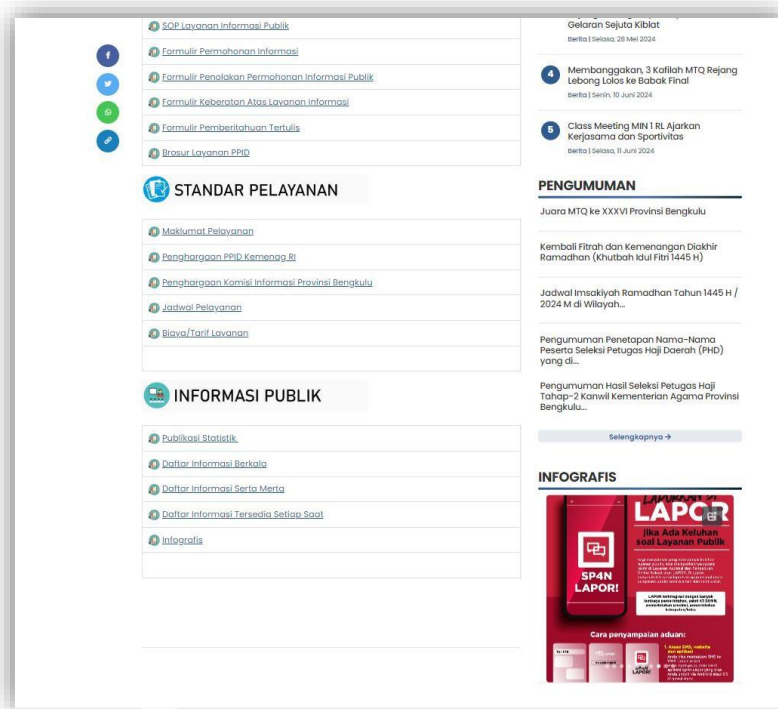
SOP Layanan Informasi Publik

Formulir Permohonan Informasi

Formulir Penolakan Permohonan Informasi Publik

Formulir Keberatan Atas Layanan Informasi

Formulir Pemberitahuan Tertulis

Brosur Layanan PPID

STANDAR PELAYANAN

Maklumat Pelayanan

Penghargaan PPID Kemenag RI

Penghargaan Komisi Informasi Provinsi Bengkulu

Jadwal Pelayanan

Biaya/Tarif Layanan

INFORMASI PUBLIK

Publikasi Statistik

Daftar Informasi Berkala

Daftar Informasi Serta Merta

Daftar Informasi Tersedia Setiap Saat

Infografis

Gelaran Sejuta Kiblat

Berita | Selasa, 28 Mei 2024

4 Membanggakan, 3 Kafilah MTQ Rejang Lebong Lolos ke Babak Final

Berita | Senin, 10 Juni 2024

5 Class Meeting MIN 1 RL Ajarkan Kerjasama dan Sportivitas

Berita | Selasa, 11 Juni 2024

PENGUMUMAN

Juara MTQ ke XXXVI Provinsi Bengkulu

Kembali Fitrah dan Kemenangan Diakhir Ramadhan (Khutbah Idul Fitri 1445 H)

Jadwal Imsakiyah Ramadhan Tahun 1445 H / 2024 M di Wilayah...

Pengumuman Penetapan Nama-Nama Peserta Seleksi Petugas Haji Daerah (PHD) yang di...

Pengumuman Hasil Seleksi Petugas Haji Tahap-2 Kanwil Kementerian Agama Provinsi Bengkulu...

Selengkapnya →

INFOGRAFIS

LAPOR

Jika Ada Keluhan soal Layanan Publik

SP4N LAPOR!

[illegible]

Cara penyampaian aduan:

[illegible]